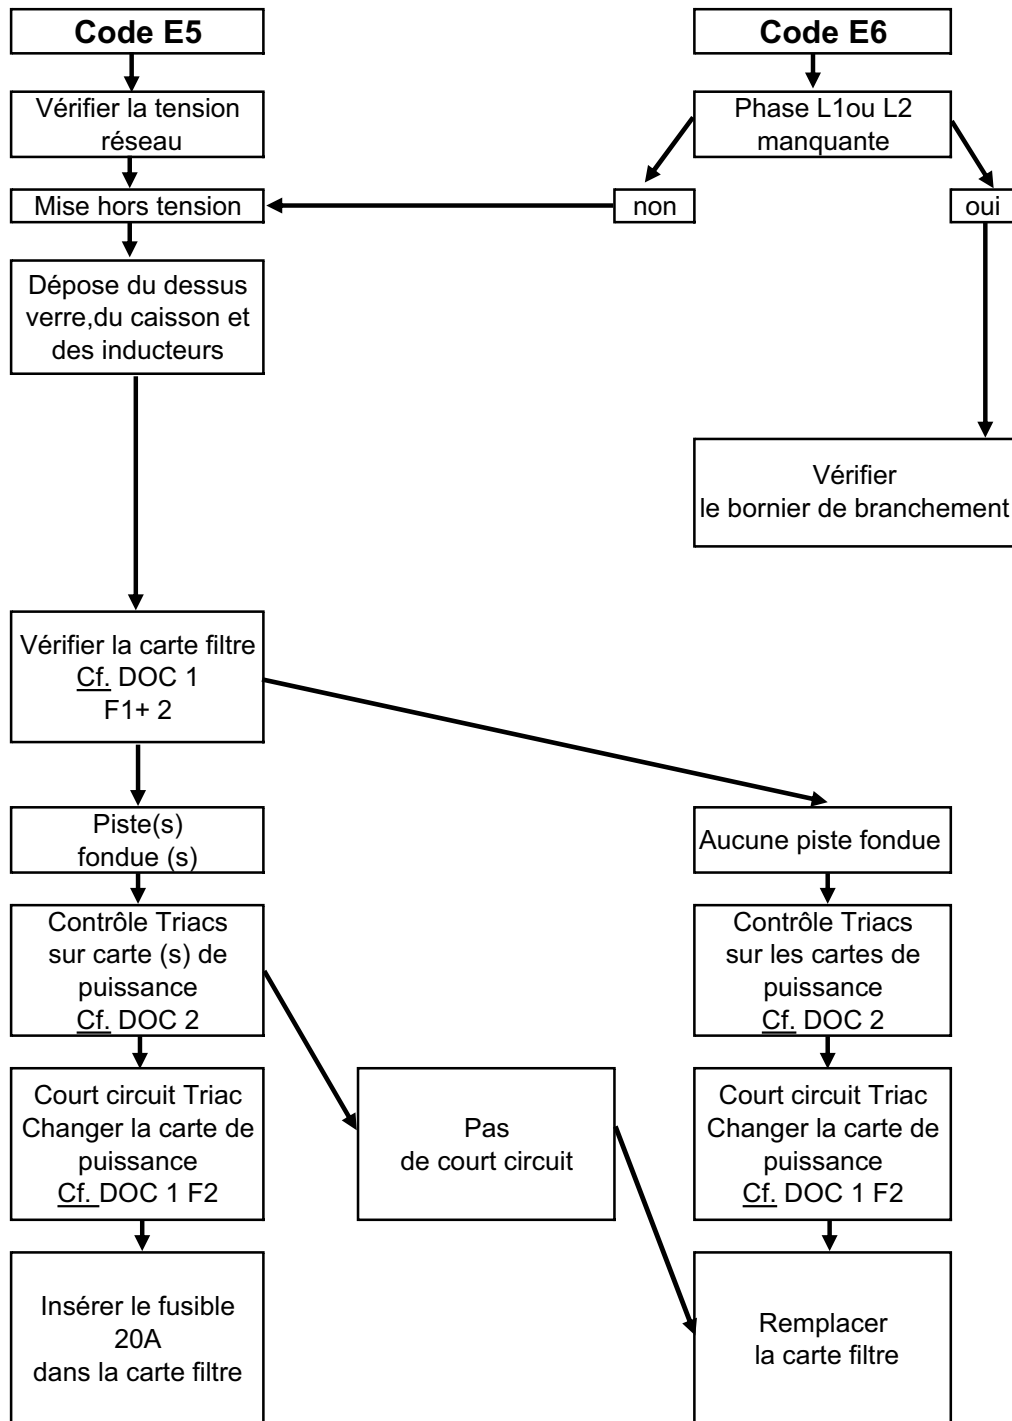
Code E5

Code E6

Vérifier la tension réseau

Phase L1ou L2 manquante

Mise hors tension

non

oui

Dépose du dessus verre,du caisson et des inducteurs

Vérifier le bornier de branchement

Vérifier la carte filtre Cf. DOC 1 F1+ 2

Piste(s) fondue (s)

Aucune piste fondue

Contrôle Triacs sur carte (s) de puissance Cf. DOC 2

Contrôle Triacs sur les cartes de puissance Cf. DOC 2

Court circuit Triac Changer la carte de puissance Cf. DOC 1 F2

Pas de court circuit

Court circuit Triac Changer la carte de puissance Cf. DOC 1 F2

Insérer le fusible 20A dans la carte filtre

Remplacer la carte filtre